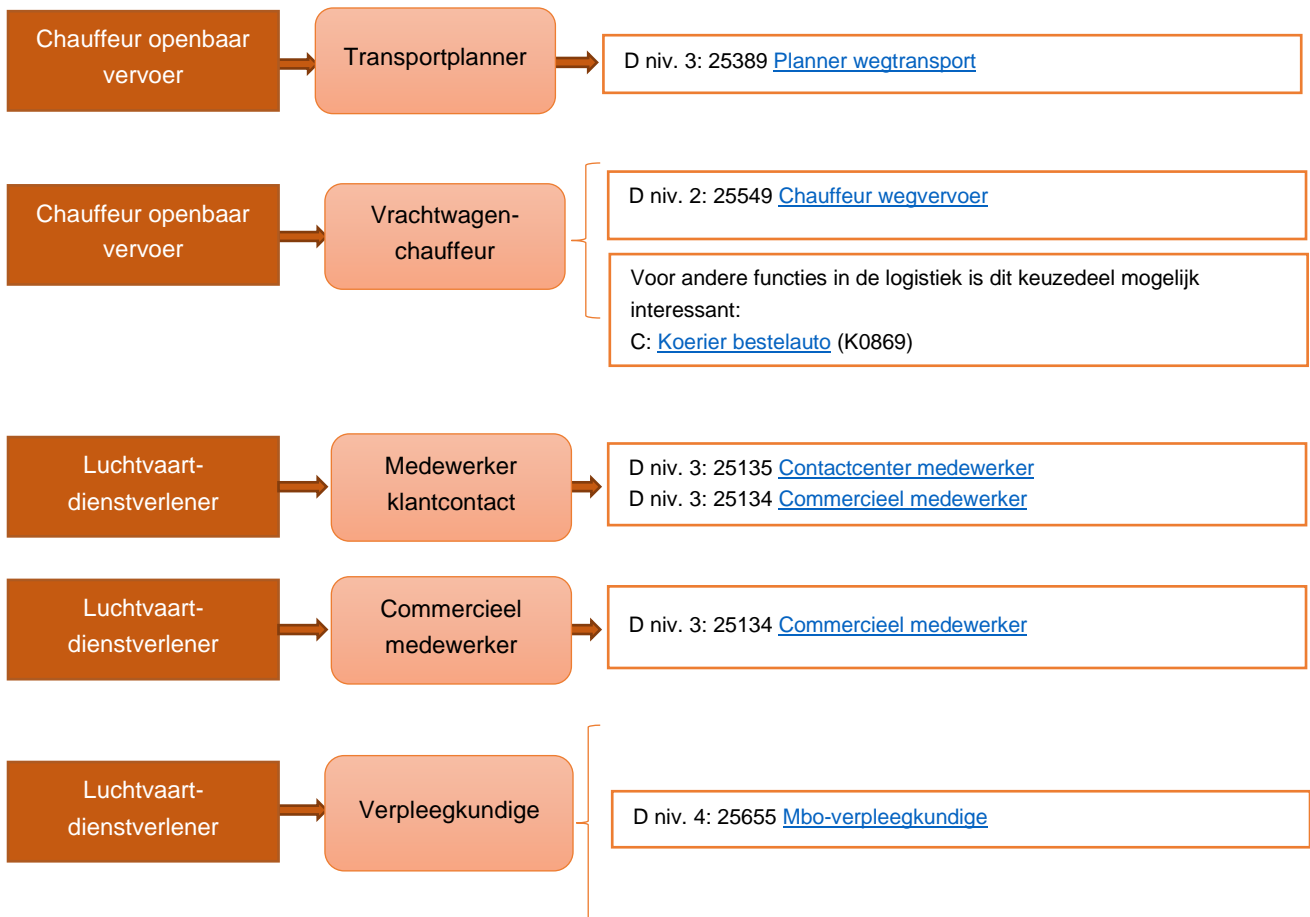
Chauffeur openbaar vervoer

Transportplanner

D niv. 3: 25389 Planner wegtransport

Chauffeur openbaar vervoer

Vrachtwagenchauffeur

D niv. 2: 25549 Chauffeur wegvervoer

Voor andere functies in de logistiek is dit keuzedeel mogelijk interessant:
C: Koerier bestelauto (K0869)

Luchtvaartdienstverlener

Medewerker klantcontact

D niv. 3: 25135 Contactcenter medewerker
D niv. 3: 25134 Commercieel medewerker

Luchtvaartdienstverlener

Commercieel medewerker

D niv. 3: 25134 Commercieel medewerker

Luchtvaartdienstverlener

Verpleegkundige

D niv. 4: 25655 Mbo-verpleegkundige